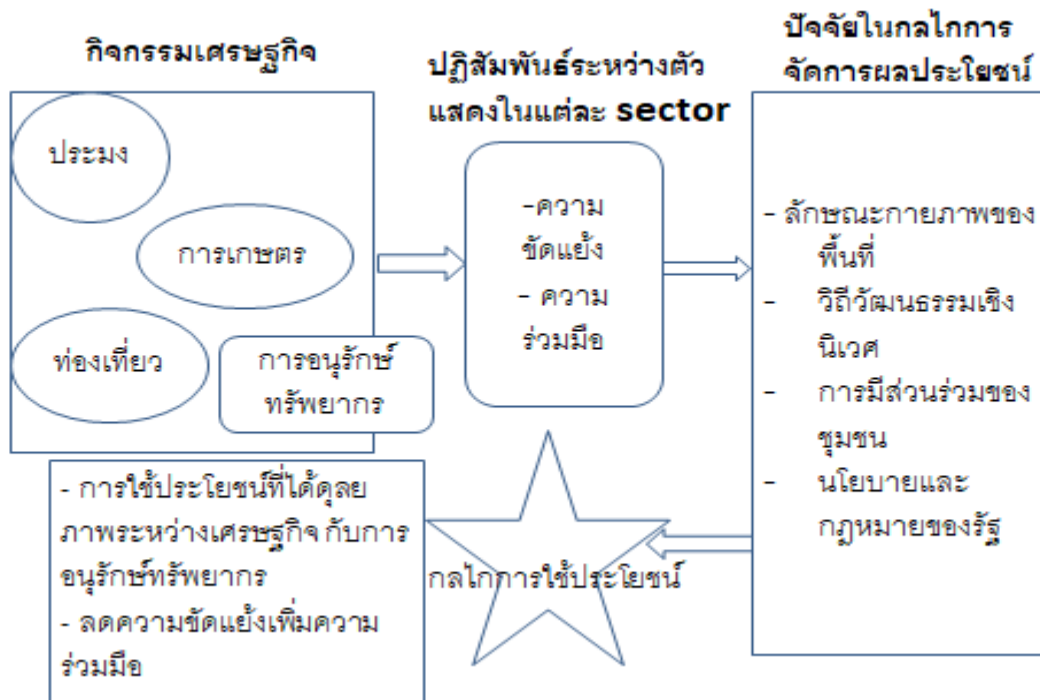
กิจกรรมเศรษฐกิจ

ประมง

การเกษตร

ท่องเที่ยว

การอนุรักษ์ทรัพยากร

ปฏิสัมพันธ์ระหว่างตัวแสดงในแต่ละ sector

-ความขัดแย้ง
- ความร่วมมือ

ปัจจัยในกลไกการจัดการผลประโยชน์

- ลักษณะกายภาพของพื้นที่
- วิถีวัฒนธรรมเชิงนิเวศ
- การมีส่วนร่วมของชุมชน
- นโยบายและกฎหมายของรัฐ

กลไกการใช้ประโยชน์

- การใช้ประโยชน์ที่ได้ดุลยภาพระหว่างเศรษฐกิจ กับการอนุรักษ์ทรัพยากร
- ลดความขัดแย้งเพิ่มความร่วมมือ